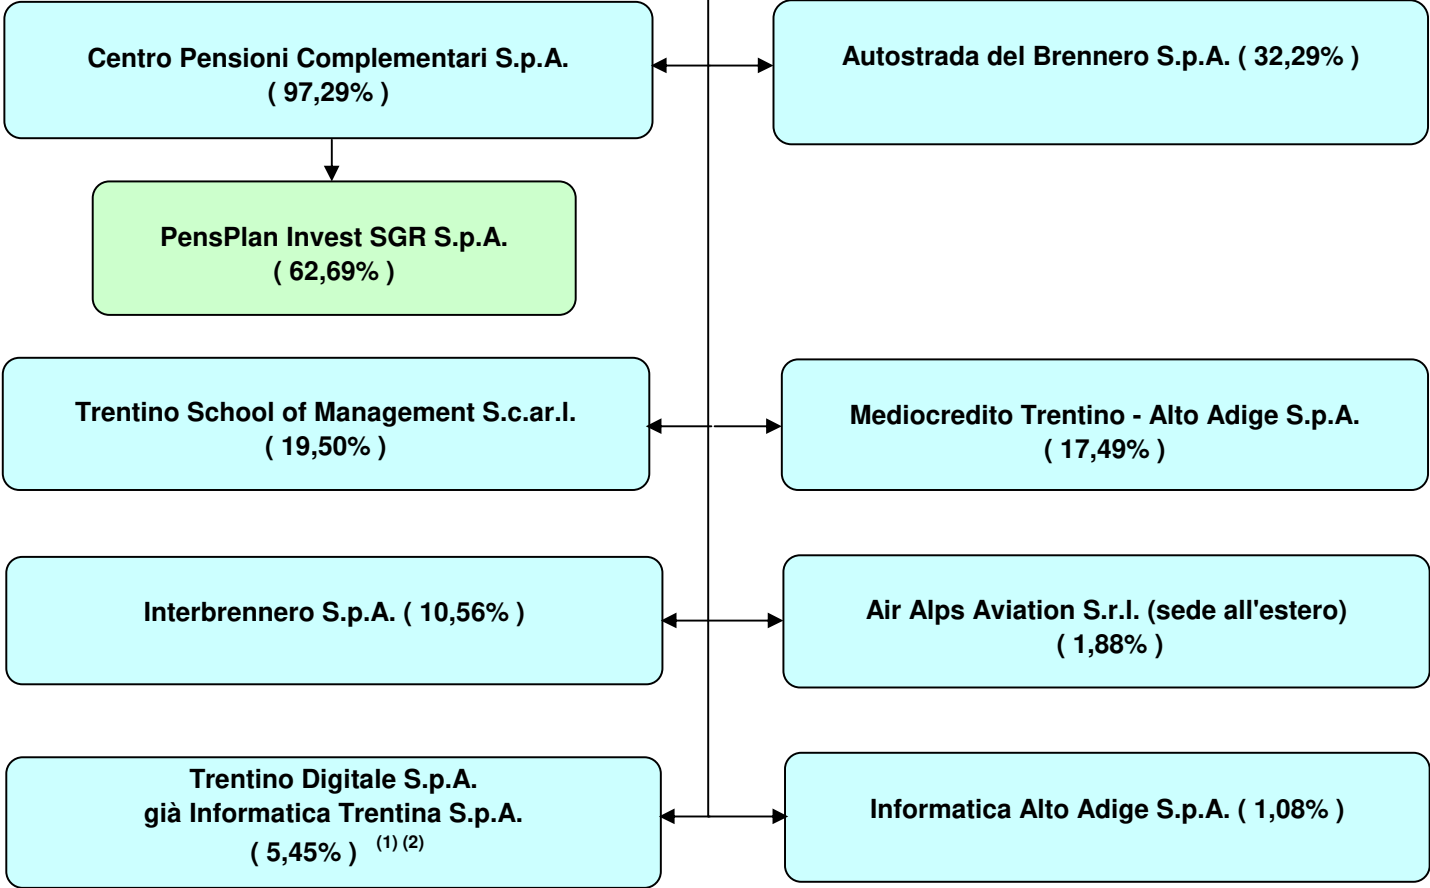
Centro Pensioni Complementari S.p.A.
( 97,29% )

Autostrada del Brennero S.p.A. ( 32,29% )

PensPlan Invest SGR S.p.A.
( 62,69% )

Trentino School of Management S.c.ar.l.
( 19,50% )

Mediocredito Trentino - Alto Adige S.p.A.
( 17,49% )

Interbrennero S.p.A. ( 10,56% )

Air Alps Aviation S.r.l. (sede all'estero)
( 1,88% )

Trentino Digitale S.p.A.
già Informatica Trentina S.p.A.
( 5,45% ) $^{(1)\,(2)}$

Informatica Alto Adige S.p.A. ( 1,08% )